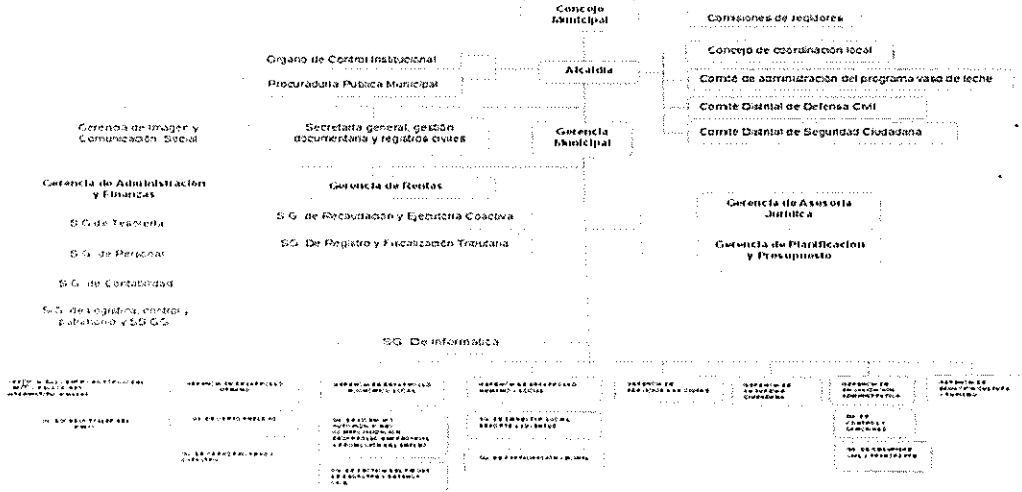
Concejo Municipal

Comisiones de regidores

Concejo de coordinación local

Comité de administración del programa vaso de leche

Comité Distrital de Defensa Civil

Comité Distrital de Seguridad Ciudadana

Organo de Control Institucional

Procuraduría Pública Municipal

Alcaldía

Gerencia de Imagen y Comunicación Social

Secretaría general, gestión documentaria y registros civiles

Gerencia Municipal

Gerencia de Administración y Finanzas

S.G. de Tesorería

S.G. de Personal

S.G. de Contabilidad

S.G. de Logística, control patrimonio y SS.GG.

Gerencia de Rentas

S.G. de Recaudación y Ejecutoria Coactiva

SG. De Registro y Fiscalización Tributaria

Gerencia de Asesoría Jurídica

Gerencia de Planificación y Presupuesto

SG. De informática

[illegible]

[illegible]

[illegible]

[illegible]

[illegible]

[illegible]

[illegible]

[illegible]

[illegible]

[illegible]

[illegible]

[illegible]

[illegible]

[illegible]

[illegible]

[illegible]